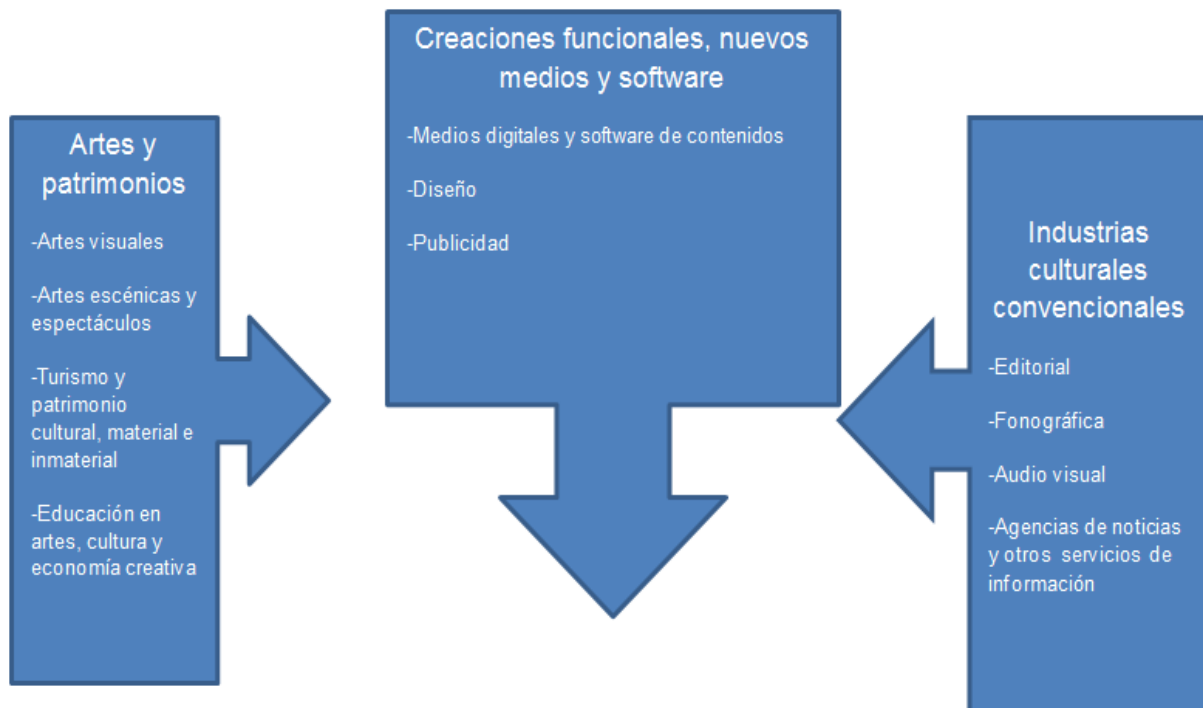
Artes y patrimonios

-Artes visuales

-Artes escénicas y espectáculos

-Turismo y patrimonio cultural, material e inmaterial

-Educación en artes, cultura y economía creativa

Creaciones funcionales, nuevos medios y software

-Medios digitales y software de contenidos

-Diseño

-Publicidad

Industrias culturales convencionales

-Editorial

-Fonográfica

-Audio visual

-Agencias de noticias y otros servicios de información